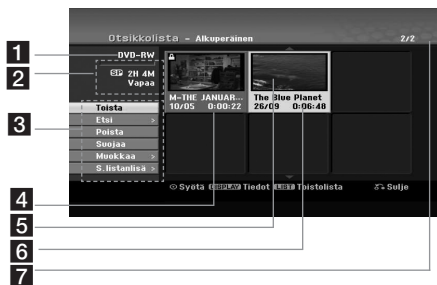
Otsikkolista - Alkuperäinen 2/2

1
DVD-RW
2
SP 2H 4M Vapaa

3
Toista
Etsi >
Poista
Suojaa
Muokkaa >
S.listanlisä >

M-THE JANUAR... 10/05 0:00:22
The Blue Planet 26/09 0:06:48

Syötä DISPLAY Tiedot LIST Toistolista Sulje

4
5
6
7